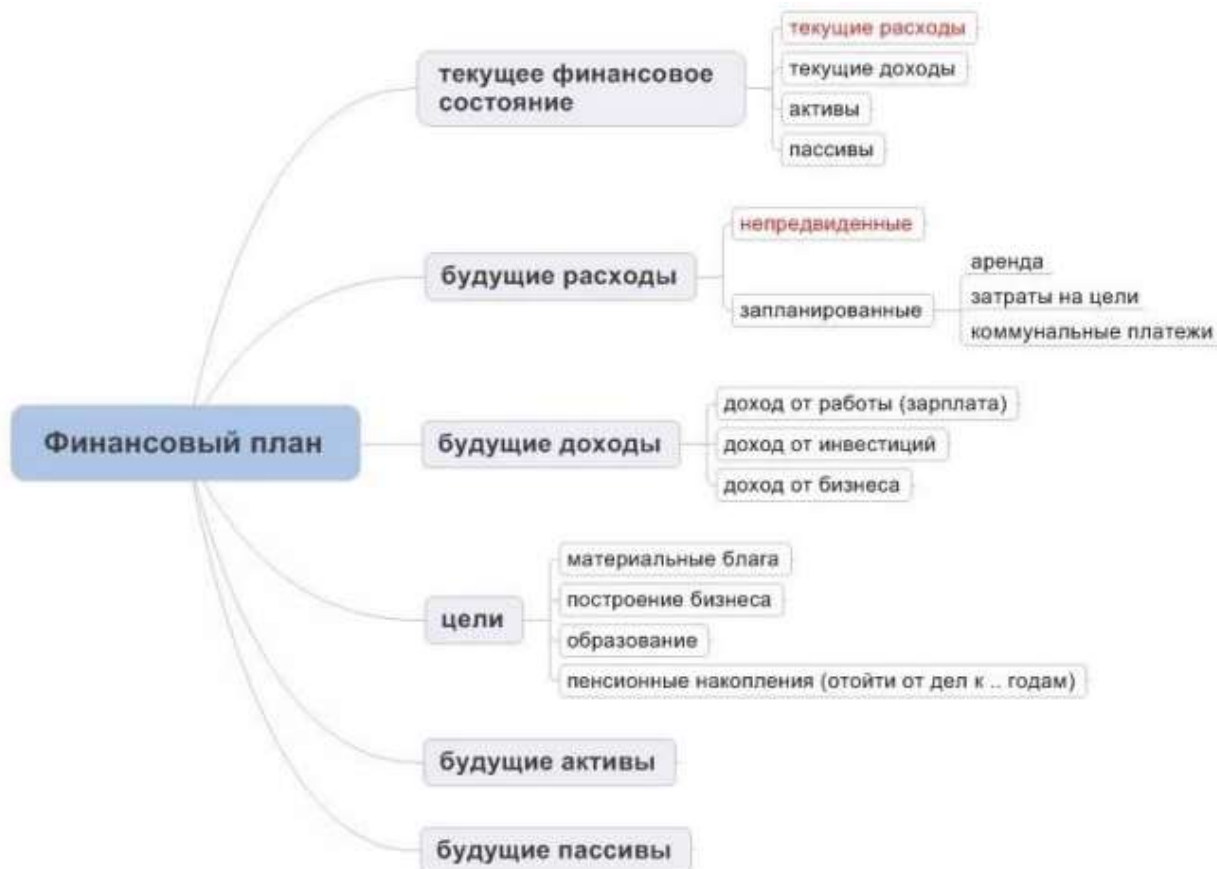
Финансовый план

текущее финансовое состояние
текущие расходы
текущие доходы
активы
пассивы

будущие расходы
непредвиденные
запланированные
аренда
затраты на цели
коммунальные платежи

будущие доходы
доход от работы (зарплата)
доход от инвестиций
доход от бизнеса

цели
материальные блага
построение бизнеса
образование
пенсионные накопления (отойти от дел к .. годам)

будущие активы

будущие пассивы